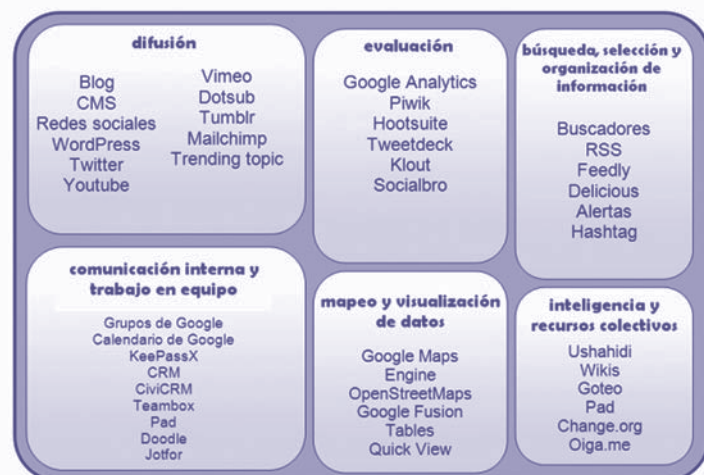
difusión

Blog
CMS
Redes sociales
WordPress
Twitter
Youtube

Vimeo
Dotsub
Tumblr
Mailchimp
Trending topic

evaluación

Google Analytics
Piwik
Hootsuite
Tweetdeck
Klout
Socialbro

búsqueda, selección y organización de información

Buscadores
RSS
Feedly
Delicious
Alertas
Hashtag

comunicación interna y trabajo en equipo

Grupos de Google
Calendario de Google
KeePassX
CRM
CiviCRM
Teambox
Pad
Doodle
Jotfor

mapeo y visualización de datos

Google Maps
Engine
OpenStreetMaps
Google Fusion
Tables
Quick View

inteligencia y recursos colectivos

Ushahidi
Wikis
Goteo
Pad
Change.org
Oiga.me